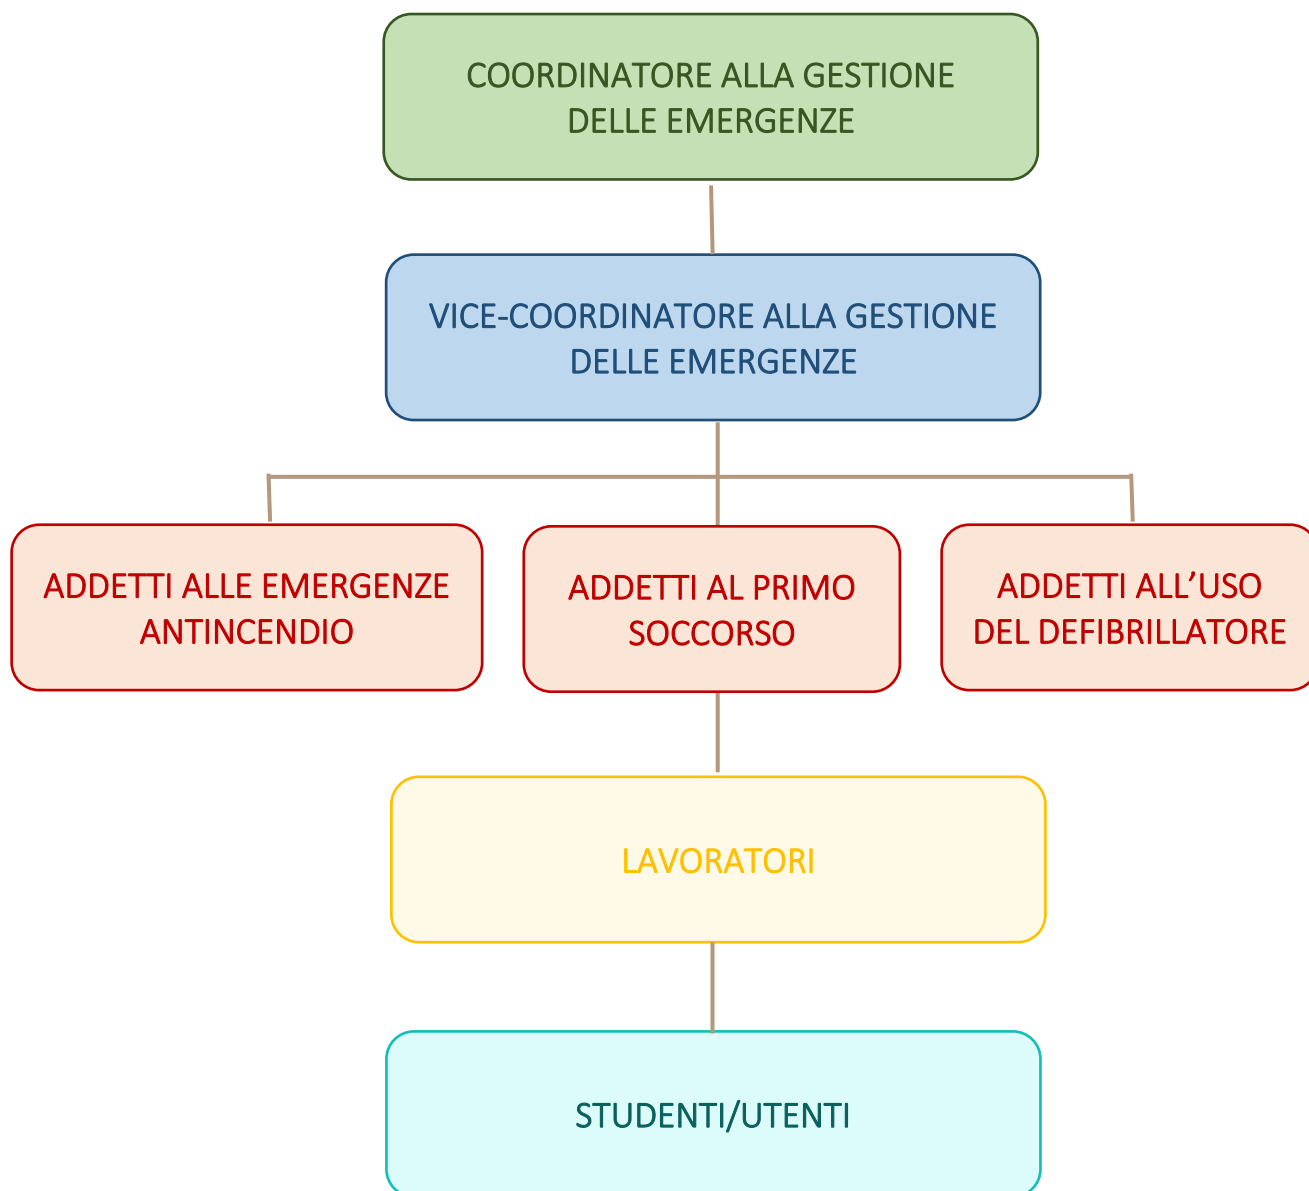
COORDINATORE ALLA GESTIONE DELLE EMERGENZE

VICE-COORDINATORE ALLA GESTIONE DELLE EMERGENZE

ADDETTI ALLE EMERGENZE ANTINCENDIO

ADDETTI AL PRIMO SOCCORSO

ADDETTI ALL’USO DEL DEFIBRILLATORE

LAVORATORI

STUDENTI/UTENTI